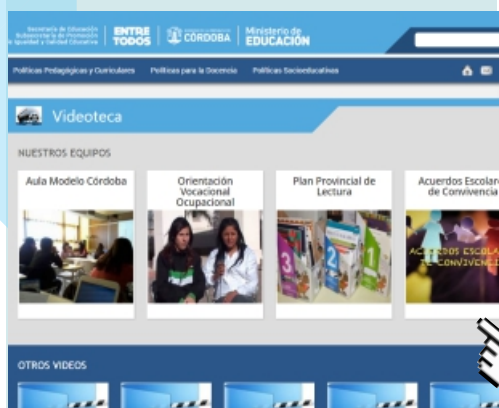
Secretaría de Educación Subsecretaría de Promoción de Igualdad y Calidad Educativa | ENTRE TODOS | CÓRDOBA | Ministerio de EDUCACIÓN

Políticas Pedagógicas y Curriculares   Políticas para la Docencia   Políticas Socioeducativas

Videoteca

NUESTROS EQUIPOS

Aula Modelo Córdoba

Orientación Vocacional Ocupacional

Plan Provincial de Lectura

Acuerdos Escolares de Convivencia

ACUERDOS ESCOLARES DE CONVIVENCIA

OTROS VIDEOS